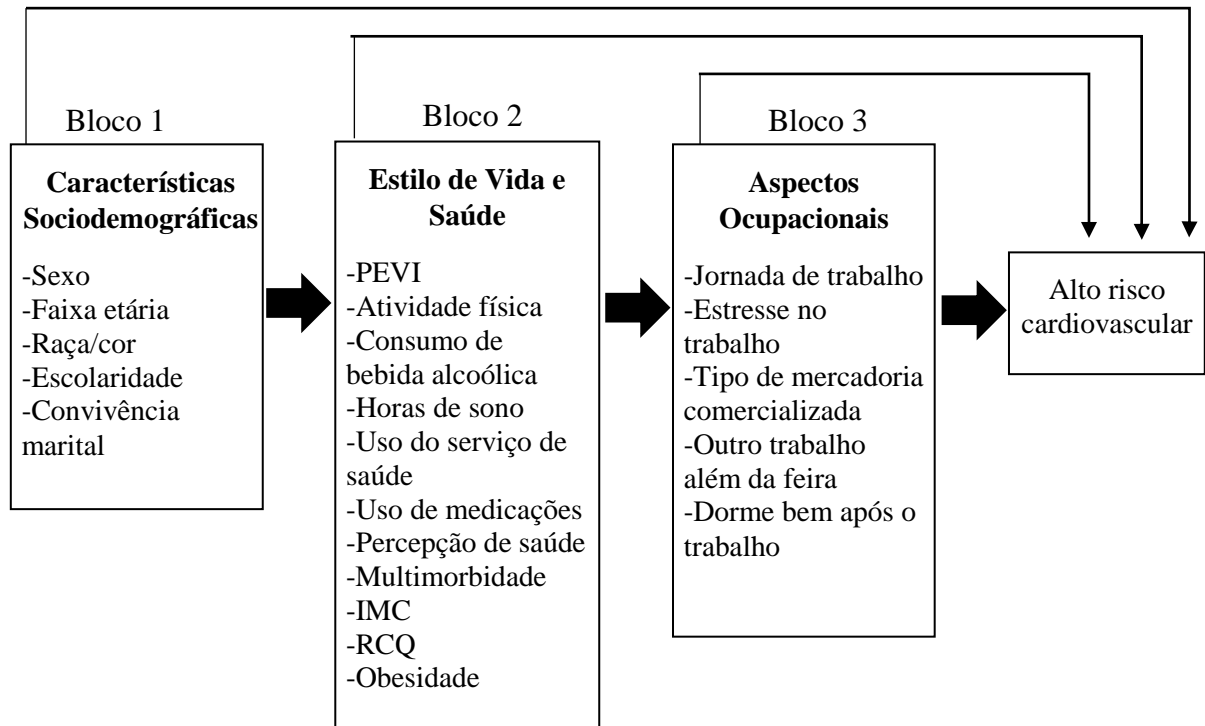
Bloco 1

Características Sociodemográficas

-Sexo
-Faixa etária
-Raça/cor
-Escolaridade
-Convivência marital

Bloco 2

Estilo de Vida e Saúde

-PEVI
-Atividade física
-Consumo de bebida alcoólica
-Horas de sono
-Uso do serviço de saúde
-Uso de medicações
-Percepção de saúde
-Multimorbidade
-IMC
-RCQ
-Obesidade

Bloco 3

Aspectos Ocupacionais

-Jornada de trabalho
-Estresse no trabalho
-Tipo de mercadoria comercializada
-Outro trabalho além da feira
-Dorme bem após o trabalho

Alto risco cardiovascular